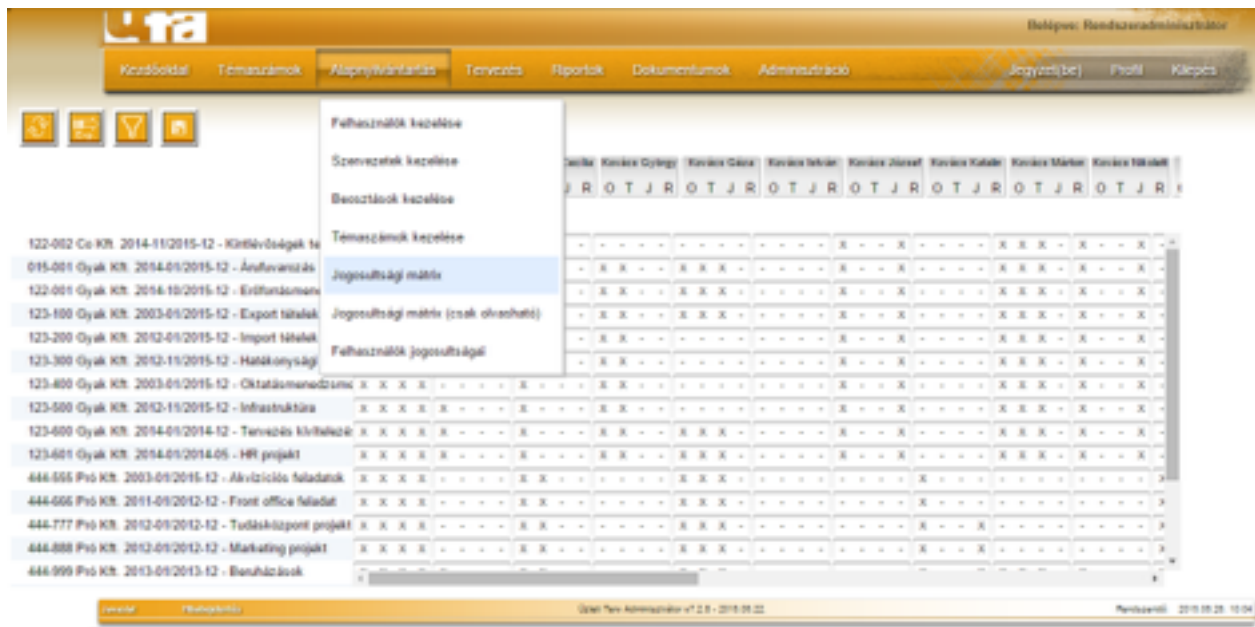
Belépve: Rendszeradminisztrátor

Kezdőoldal Témaszámok Alapnyilvántartás Tervezés Riportok Dokumentumok Adminisztráció Jegyzet(be) Profil Kilépés

Felhasználók kezelése
Szervezetek kezelése
Beosztások kezelése
Témaszámok kezelése
Jogosultsági mátrix
Jogosultsági mátrix (csak olvasható)
Felhasználók jogosultságai

Cecília Kovács György Kovács Géza Kovács István Kovács József Kovács Katalin Kovács Márton Kovács Nikolett

J R O T J R O T J R O T J R O T J R O T J R O T J R O T J R

122-002 Co Kft. 2014-11/2015-12 - Kintlévőségek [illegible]
015-001 Gyak Kft. 2014-01/2015-12 - Árufuvarozás
122-001 Gyak Kft. 2014-10/2015-12 - Erőforrásmene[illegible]
123-100 Gyak Kft. 2003-01/2015-12 - Export tételek
123-200 Gyak Kft. 2012-01/2015-12 - Import tételek
123-300 Gyak Kft. 2012-11/2015-12 - Hatékonysági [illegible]
123-400 Gyak Kft. 2003-01/2015-12 - Oktatásmenedzsmen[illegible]
123-500 Gyak Kft. 2012-11/2015-12 - Infrastruktúra
123-600 Gyak Kft. 2014-01/2014-12 - Tervezés kivitelezé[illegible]
123-601 Gyak Kft. 2014-01/2014-05 - HR projekt
444-555 Pró Kft. 2003-01/2015-12 - Akvizíciós feladatok
444-666 Pró Kft. 2011-01/2012-12 - Front office feladat
444-777 Pró Kft. 2012-01/2012-12 - Tudásközpont projekt
444-888 Pró Kft. 2012-01/2012-12 - Marketing projekt
444-999 Pró Kft. 2013-01/2013-12 - Beruházások

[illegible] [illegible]
Üzleti Terv Adminisztrátor v7.2.8 - 2015.09.22
Rendszeridő: 2015.09.28. 10:04